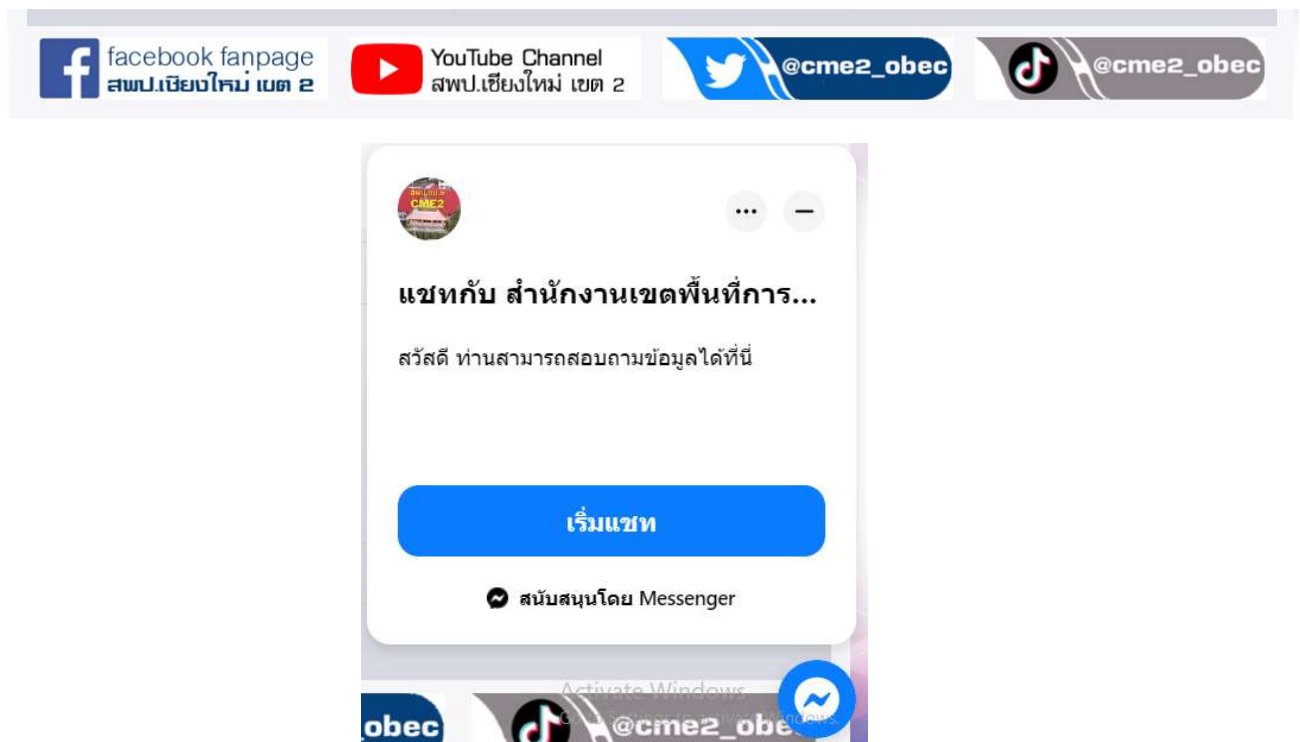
facebook fanpage
สพป.เชียงใหม่ เขต 2

YouTube Channel
สพป.เชียงใหม่ เขต 2

@cme2_obec

@cme2_obec

CME2

แชทกับ สำนักงานเขตพื้นที่การ...

สวัสดี ท่านสามารถสอบถามข้อมูลได้ที่นี่

เริ่มแชท

สนับสนุนโดย Messenger

Activate Windows
Go to Settings to activate Windows.

obec

@cme2_obec